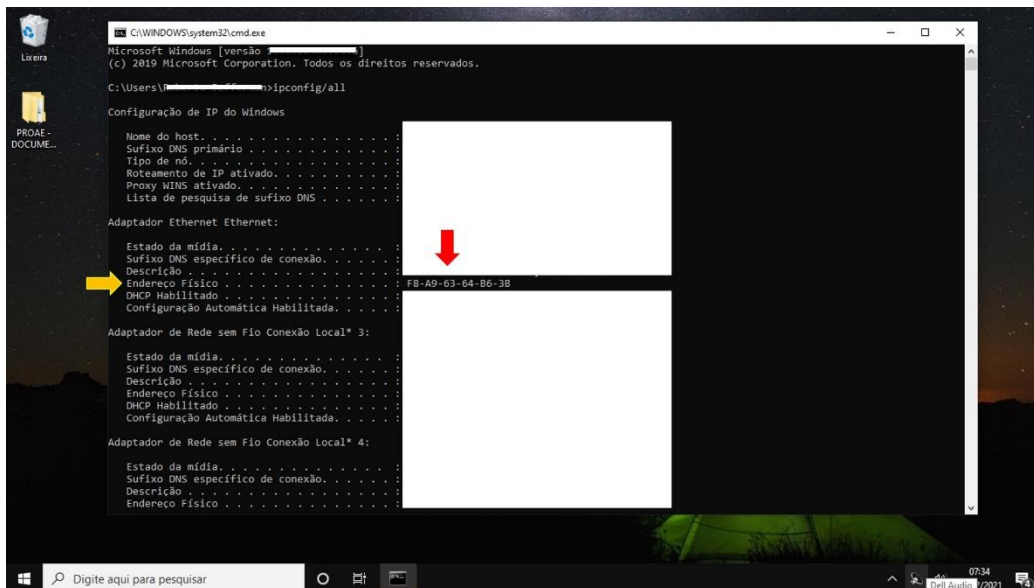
Lixeira

PROAE - DOCUME...

C:\WINDOWS\system32\cmd.exe

Microsoft Windows [versão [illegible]]
(c) 2019 Microsoft Corporation. Todos os direitos reservados.

C:\Users\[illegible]>ipconfig/all

Configuração de IP do Windows

Nome do host. . . . . . . . . . . . . . :
Sufixo DNS primário . . . . . . . . . . :
Tipo de nó. . . . . . . . . . . . . . . :
Roteamento de IP ativado. . . . . . . . :
Proxy WINS ativado. . . . . . . . . . . :
Lista de pesquisa de sufixo DNS . . . . :

Adaptador Ethernet Ethernet:

Estado da mídia. . . . . . . . . . . . :
Sufixo DNS específico de conexão. . . . :
Descrição . . . . . . . . . . . . . . . :
Endereço Físico . . . . . . . . . . . . : F8-A9-63-64-B6-3B
DHCP Habilitado . . . . . . . . . . . . :
Configuração Automática Habilitada. . . :

Adaptador de Rede sem Fio Conexão Local* 3:

Estado da mídia. . . . . . . . . . . . :
Sufixo DNS específico de conexão. . . . :
Descrição . . . . . . . . . . . . . . . :
Endereço Físico . . . . . . . . . . . . :
DHCP Habilitado . . . . . . . . . . . . :
Configuração Automática Habilitada. . . :

Adaptador de Rede sem Fio Conexão Local* 4:

Estado da mídia. . . . . . . . . . . . :
Sufixo DNS específico de conexão. . . . :
Descrição . . . . . . . . . . . . . . . :
Endereço Físico . . . . . . . . . . . . :

Digite aqui para pesquisar

Dell Audio

07:34
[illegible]/2021